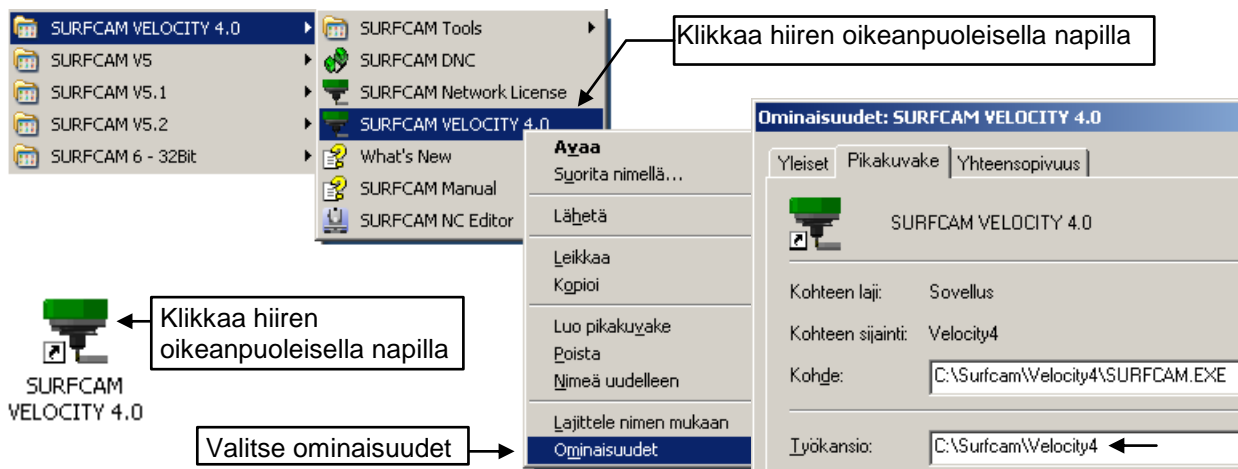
SURFCAM VELOCITY 4.0
SURFCAM V5
SURFCAM V5.1
SURFCAM V5.2
SURFCAM 6 - 32Bit

SURFCAM Tools
SURFCAM DNC
SURFCAM Network License
SURFCAM VELOCITY 4.0
What's New
SURFCAM Manual
SURFCAM NC Editor

Klikkaa hiiren oikeanpuoleisella napilla

Avaa
Suorita nimellä...
Lähetä
Leikkaa
Kopioi
Luo pikakuvake
Poista
Nimeä uudelleen
Lajittele nimen mukaan
Ominaisuudet

Ominaisuudet: SURFCAM VELOCITY 4.0
Yleiset | Pikakuvake | Yhteensopivuus

SURFCAM VELOCITY 4.0

Kohteen laji: Sovellus
Kohteen sijainti: Velocity4
Kohde: C:\Surfcam\Velocity4\SURFCAM.EXE
Työkansio: C:\Surfcam\Velocity4

Klikkaa hiiren oikeanpuoleisella napilla

SURFCAM VELOCITY 4.0

Valitse ominaisuudet